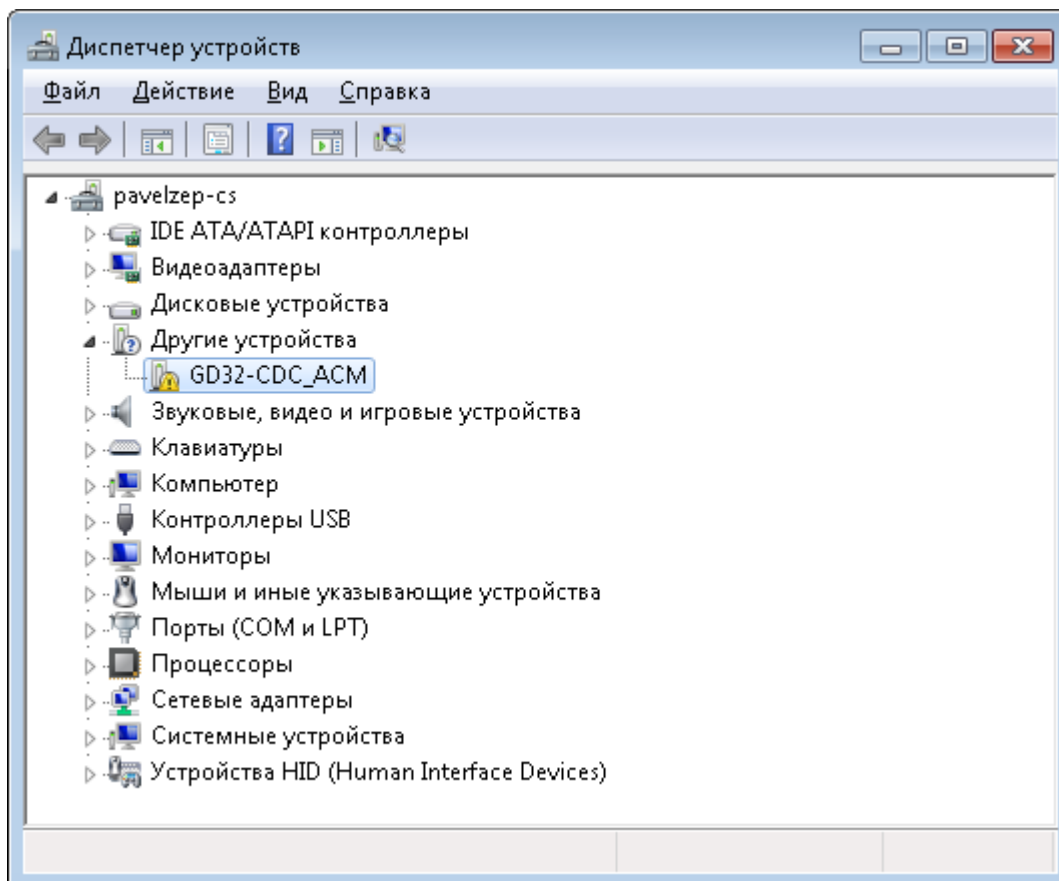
Диспетчер устройств

Файл Действие Вид Справка

pavelzep-cs
IDE ATA/ATAPI контроллеры
Видеоадаптеры
Дисковые устройства
Другие устройства
GD32-CDC_ACM
Звуковые, видео и игровые устройства
Клавиатуры
Компьютер
Контроллеры USB
Мониторы
Мыши и иные указывающие устройства
Порты (COM и LPT)
Процессоры
Сетевые адаптеры
Системные устройства
Устройства HID (Human Interface Devices)